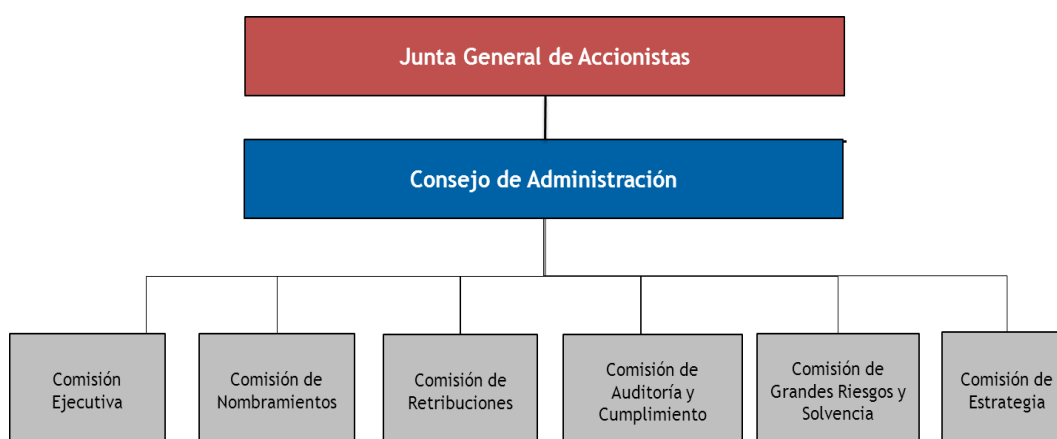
Junta General de Accionistas

Consejo de Administración

Comisión Ejecutiva

Comisión de Nombramientos

Comisión de Retribuciones

Comisión de Auditoría y Cumplimiento

Comisión de Grandes Riesgos y Solvencia

Comisión de Estrategia